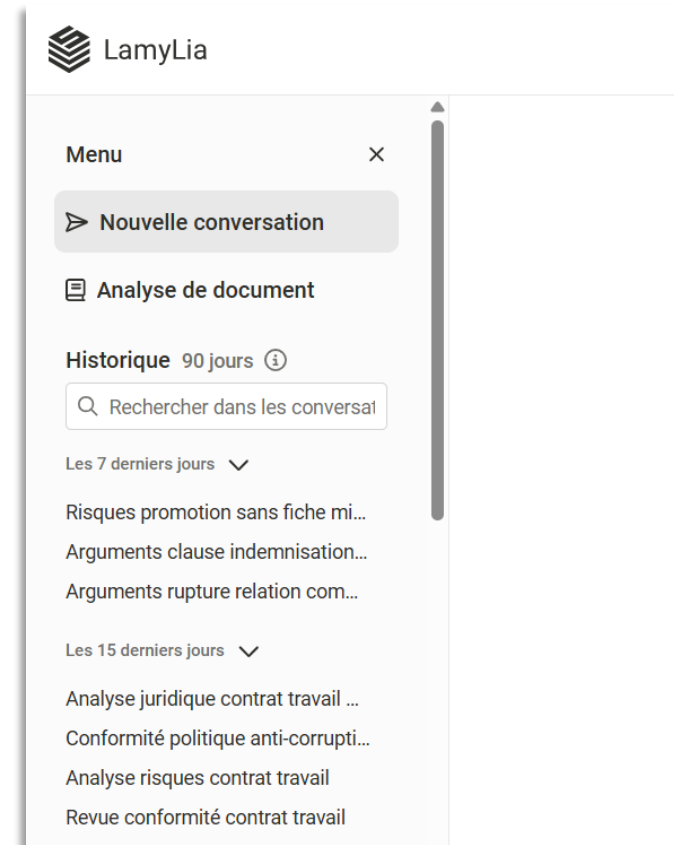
LamyLia

Menu ×

Nouvelle conversation

Analyse de document

Historique 90 jours ⓘ

Rechercher dans les conversat

Les 7 derniers jours

Risques promotion sans fiche mi...
Arguments clause indemnisation...
Arguments rupture relation com...

Les 15 derniers jours

Analyse juridique contrat travail ...
Conformité politique anti-corrupti...
Analyse risques contrat travail
Revue conformité contrat travail